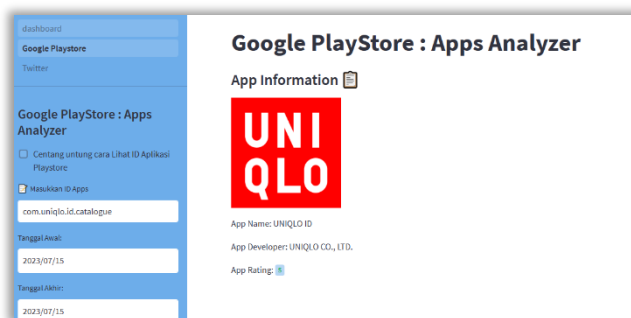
dashboard

Google Playstore

Twitter

Google PlayStore : Apps Analyzer

Centang untung cara Lihat ID Aplikasi Playstore

📋 Masukkan ID Apps

com.uniqlo.id.catalogue

Tanggal Awal:

2023/07/15

Tanggal Akhir:

2023/07/15

Google PlayStore : Apps Analyzer

App Information 📋

UNI
QLO

App Name: UNIQLO ID

App Developer: UNIQLO CO., LTD.

App Rating: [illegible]